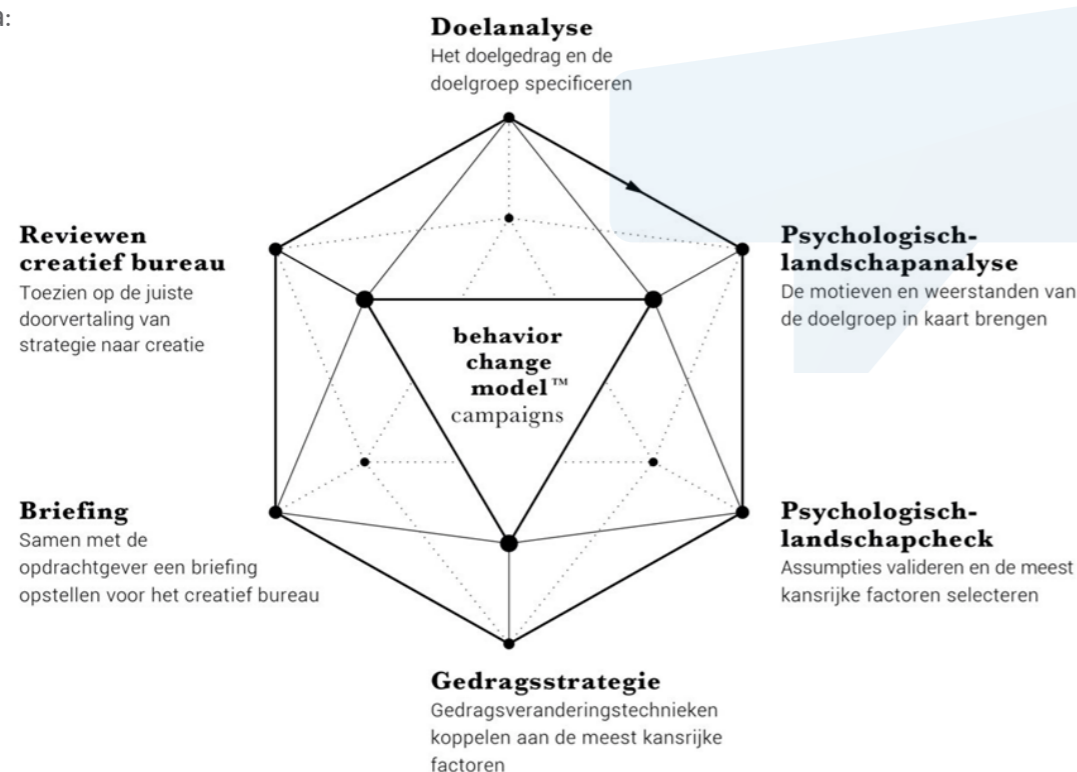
n:

**Doelanalyse**
Het doelgedrag en de doelgroep specificeren

**Reviewen creatief bureau**
Toezien op de juiste doorvertaling van strategie naar creatie

**Psychologisch-landschapanalyse**
De motieven en weerstanden van de doelgroep in kaart brengen

behavior change model™ campaigns

**Briefing**
Samen met de opdrachtgever een briefing opstellen voor het creatief bureau

**Psychologisch-landschapcheck**
Assumpties valideren en de meest kansrijke factoren selecteren

**Gedragsstrategie**
Gedragsveranderingstechnieken koppelen aan de meest kansrijke factoren